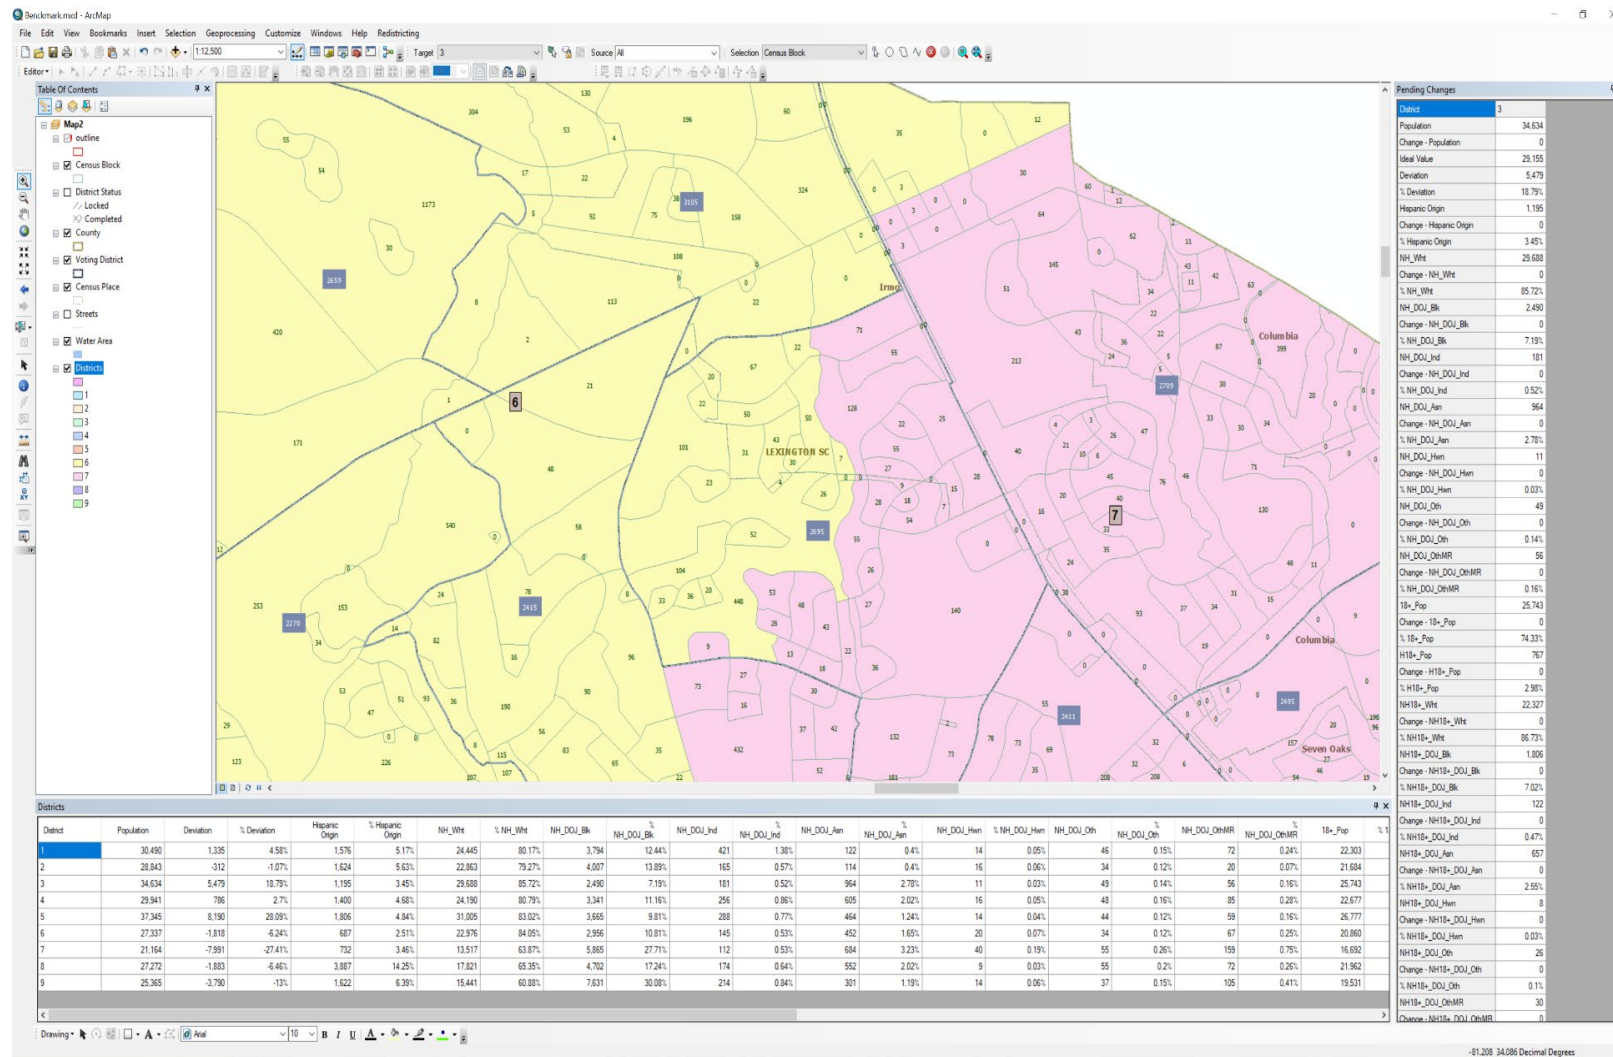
Benckmark.mxd - ArcMap

File Edit View Bookmarks Insert Selection Geoprocessing Customize Windows Help Redistricting

1:12,500 Target 3 Source All Selection Census Block

Editor

Table Of Contents

Map2
outline
Census Block
District Status
Locked
Completed
County
Voting District
Census Place
Streets
Water Area
Districts
1
2
3
4
5
6
7
8
9

Irmo
Columbia
LEXINGTON SC
Columbia
Seven Oaks

6
7

Pending Changes

| District | 3 |
|---|---|
| Population | 34,634 |
| Change - Population | 0 |
| Ideal Value | 29,155 |
| Deviation | 5,479 |
| % Deviation | 18.79% |
| Hispanic Origin | 1,195 |
| Change - Hispanic Origin | 0 |
| % Hispanic Origin | 3.45% |
| NH_Wht | 29,688 |
| Change - NH_Wht | 0 |
| % NH_Wht | 85.72% |
| NH_DOJ_Blk | 2,490 |
| Change - NH_DOJ_Blk | 0 |
| % NH_DOJ_Blk | 7.19% |
| NH_DOJ_Ind | 181 |
| Change - NH_DOJ_Ind | 0 |
| % NH_DOJ_Ind | 0.52% |
| NH_DOJ_Asn | 964 |
| Change - NH_DOJ_Asn | 0 |
| % NH_DOJ_Asn | 2.78% |
| NH_DOJ_Hwn | 11 |
| Change - NH_DOJ_Hwn | 0 |
| % NH_DOJ_Hwn | 0.03% |
| NH_DOJ_Oth | 49 |
| Change - NH_DOJ_Oth | 0 |
| % NH_DOJ_Oth | 0.14% |
| NH_DOJ_OthMR | 56 |
| Change - NH_DOJ_OthMR | 0 |
| % NH_DOJ_OthMR | 0.16% |
| 18+_Pop | 25,743 |
| Change - 18+_Pop | 0 |
| % 18+_Pop | 74.33% |
| H18+_Pop | 767 |
| Change - H18+_Pop | 0 |
| % H18+_Pop | 2.98% |
| NH18+_Wht | 22,327 |
| Change - NH18+_Wht | 0 |
| % NH18+_Wht | 86.73% |
| NH18+_DOJ_Blk | 1,806 |
| Change - NH18+_DOJ_Blk | 0 |
| % NH18+_DOJ_Blk | 7.02% |
| NH18+_DOJ_Ind | 122 |
| Change - NH18+_DOJ_Ind | 0 |
| % NH18+_DOJ_Ind | 0.47% |
| NH18+_DOJ_Asn | 657 |
| Change - NH18+_DOJ_Asn | 0 |
| % NH18+_DOJ_Asn | 2.55% |
| NH18+_DOJ_Hwn | 8 |
| Change - NH18+_DOJ_Hwn | 0 |
| % NH18+_DOJ_Hwn | 0.03% |
| NH18+_DOJ_Oth | 26 |
| Change - NH18+_DOJ_Oth | 0 |
| % NH18+_DOJ_Oth | 0.1% |
| NH18+_DOJ_OthMR | 30 |
| Change - NH18+_DOJ_OthMR | 0 |

Districts

| District | Population | Deviation | % Deviation | Hispanic Origin | % Hispanic Origin | NH_Wht | % NH_Wht | NH_DOJ_Blk | % NH_DOJ_Blk | NH_DOJ_Ind | % NH_DOJ_Ind | NH_DOJ_Asn | % NH_DOJ_Asn | NH_DOJ_Hwn | % NH_DOJ_Hwn | NH_DOJ_Oth | % NH_DOJ_Oth | NH_DOJ_OthMR | % NH_DOJ_OthMR | 18+_Pop |
|---|---|---|---|---|---|---|---|---|---|---|---|---|---|---|---|---|---|---|---|---|
| 1 | 30,490 | 1,335 | 4.58% | 1,576 | 5.17% | 24,445 | 80.17% | 3,794 | 12.44% | 421 | 1.38% | 122 | 0.4% | 14 | 0.05% | 46 | 0.15% | 72 | 0.24% | 22,303 |
| 2 | 28,843 | -312 | -1.07% | 1,624 | 5.63% | 22,863 | 79.27% | 4,007 | 13.89% | 165 | 0.57% | 114 | 0.4% | 16 | 0.06% | 34 | 0.12% | 20 | 0.07% | 21,684 |
| 3 | 34,634 | 5,479 | 18.79% | 1,195 | 3.45% | 29,688 | 85.72% | 2,490 | 7.19% | 181 | 0.52% | 964 | 2.78% | 11 | 0.03% | 49 | 0.14% | 56 | 0.16% | 25,743 |
| 4 | 29,941 | 786 | 2.7% | 1,400 | 4.68% | 24,190 | 80.79% | 3,341 | 11.16% | 256 | 0.86% | 605 | 2.02% | 16 | 0.05% | 48 | 0.16% | 85 | 0.28% | 22,677 |
| 5 | 37,345 | 8,190 | 28.09% | 1,806 | 4.84% | 31,005 | 83.02% | 3,665 | 9.81% | 288 | 0.77% | 464 | 1.24% | 14 | 0.04% | 44 | 0.12% | 59 | 0.16% | 26,777 |
| 6 | 27,337 | -1,818 | -6.24% | 687 | 2.51% | 22,976 | 84.05% | 2,956 | 10.81% | 145 | 0.53% | 452 | 1.65% | 20 | 0.07% | 34 | 0.12% | 67 | 0.25% | 20,860 |
| 7 | 21,164 | -7,991 | -27.41% | 732 | 3.46% | 13,517 | 63.87% | 5,865 | 27.71% | 112 | 0.53% | 684 | 3.23% | 40 | 0.19% | 55 | 0.26% | 159 | 0.75% | 16,692 |
| 8 | 27,272 | -1,883 | -6.46% | 3,887 | 14.25% | 17,821 | 65.35% | 4,702 | 17.24% | 174 | 0.64% | 552 | 2.02% | 9 | 0.03% | 55 | 0.2% | 72 | 0.26% | 21,962 |
| 9 | 25,365 | -3,790 | -13% | 1,622 | 6.39% | 15,441 | 60.88% | 7,631 | 30.08% | 214 | 0.84% | 301 | 1.19% | 14 | 0.06% | 37 | 0.15% | 105 | 0.41% | 19,531 |

Drawing Arial 10 B I U

-81.208 34.086 Decimal Degrees